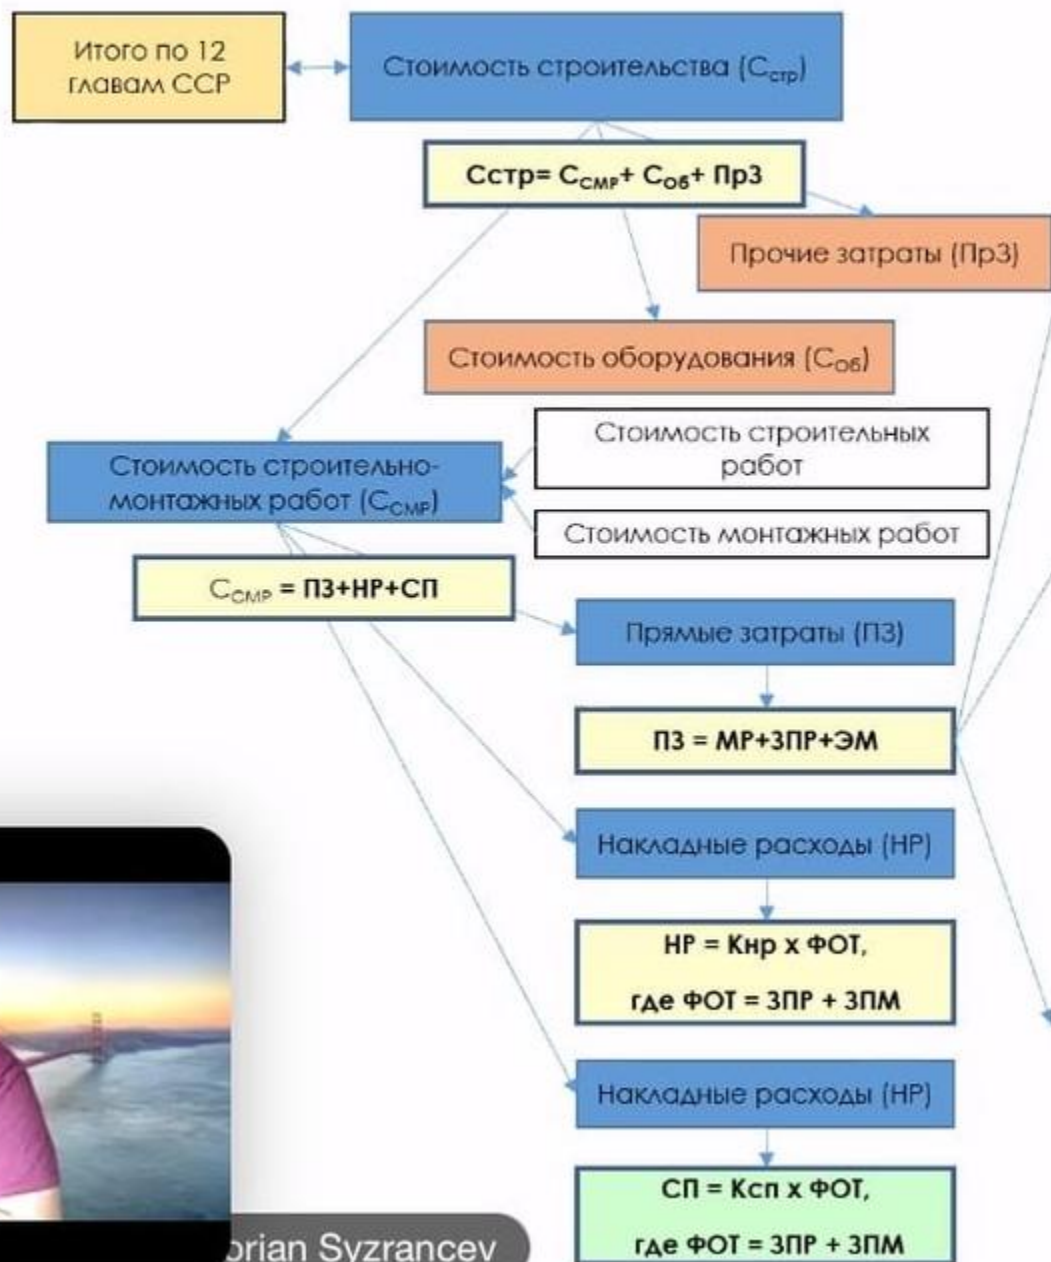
Итого по 12 главам ССР

Стоимость строительства ($С_{стр}$)

Сстр= $С_{СМР}$+ $С_{Об}$+ ПрЗ

Прочие затраты (ПрЗ)

Стоимость оборудования ($С_{Об}$)

Стоимость строительных работ

Стоимость строительно-монтажных работ ($С_{СМР}$)

Стоимость монтажных работ

$С_{СМР}$ = ПЗ+НР+СП

Прямые затраты (ПЗ)

ПЗ = МР+ЗПР+ЭМ

Накладные расходы (НР)

НР = Кнр х ФОТ,

где ФОТ = ЗПР + ЗПМ

Накладные расходы (НР)

СП = Ксп х ФОТ,

где ФОТ = ЗПР + ЗПМ

orian Syzrancev